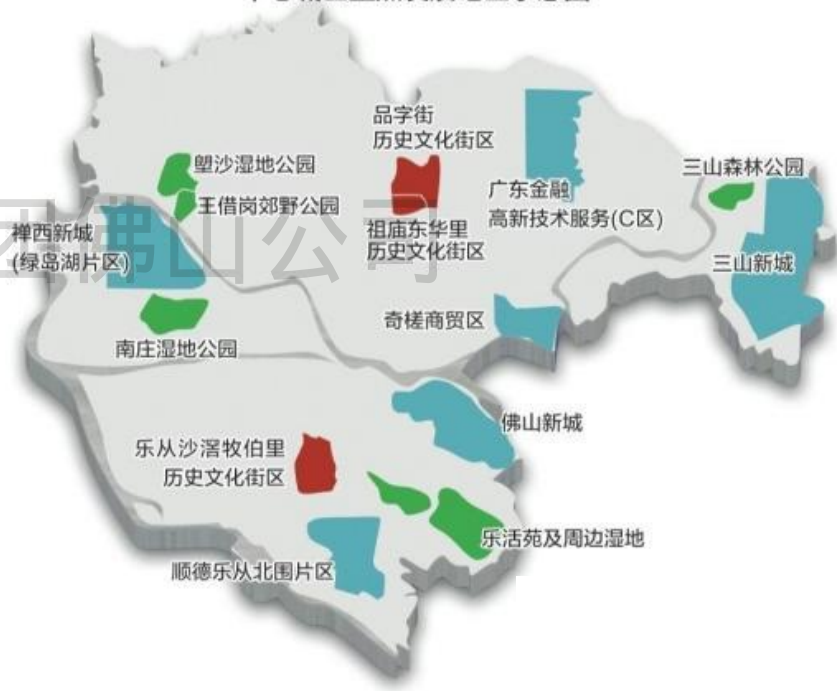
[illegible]

品字街
历史文化街区

塱沙湿地公园

王借岗郊野公园

禅西新城
(绿岛湖片区)

祖庙东华里
历史文化街区

广东金融
高新技术服务(C区)

三山森林公园

三山新城

奇槎商贸区

南庄湿地公园

佛山新城

乐从沙滘牧伯里
历史文化街区

乐活苑及周边湿地

顺德乐从北围片区

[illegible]佛山公司